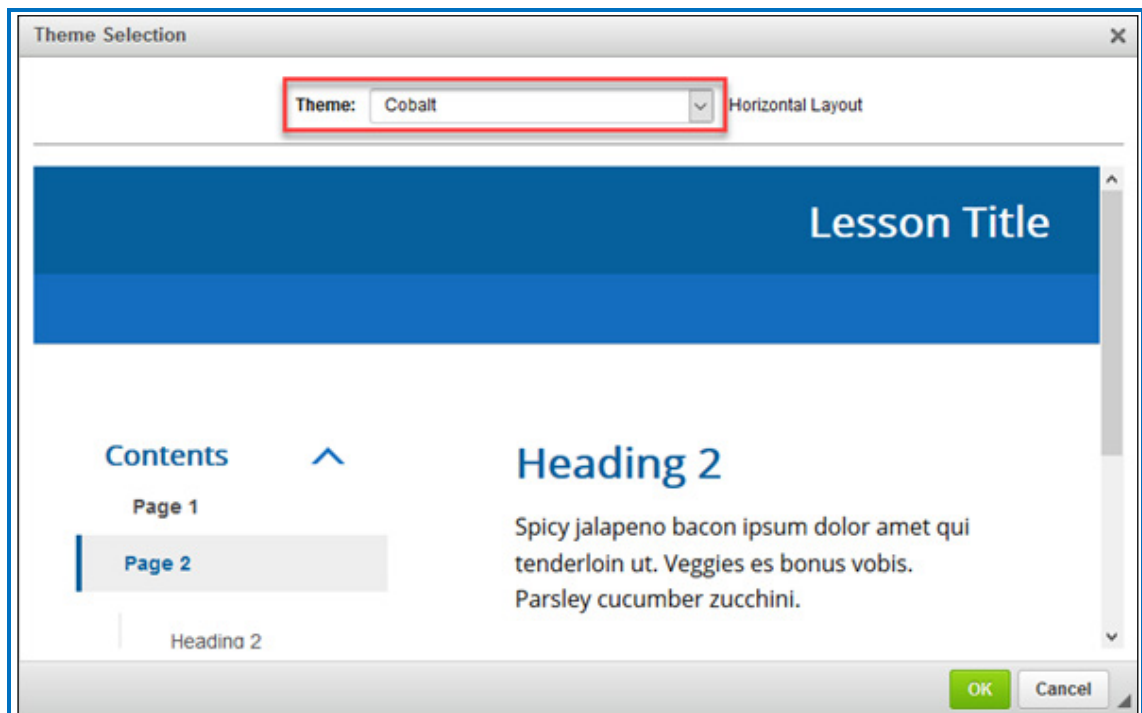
Theme Selection

×

Theme: Cobalt

Horizontal Layout

Lesson Title

Contents

Page 1

Page 2

Heading 2

Heading 2

Spicy jalapeno bacon ipsum dolor amet qui tenderloin ut. Veggies es bonus vobis. Parsley cucumber zucchini.

OK

Cancel